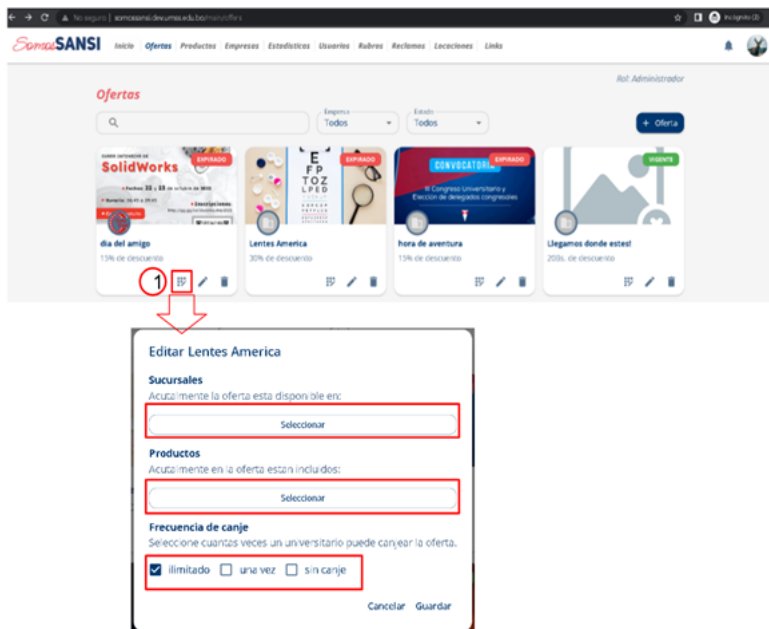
No seguro | somossansi.dev.umss.edu.bo/main/offers

Incógnito (2)

SomosSANSI Inicio Ofertas Productos Empresas Estadísticas Usuarios Rubros Reclamos Locaciones Links

Rol: Administrador

Ofertas

Empresa Todos

Estado Todos

+ Oferta

SolidWorks EXPIRADO

dia del amigo
15% de descuento

EXPIRADO
E FP TOZ LPED
Lentes America
30% de descuento

CONVOCATORIA EXPIRADO
III Congreso Universitario y Eleccion de delegados congresales
hora de aventura
15% de descuento

VIGENTE
Llegamos donde estes!
20Bs. de descuento

1

Editar Lentes America

Sucursales
Acutalmente la oferta esta disponible en:

Seleccionar

Productos
Acutalmente en la oferta estan incluidos:

Seleccionar

Frecuencia de canje
Seleccione cuantas veces un universitario puede canjear la oferta.

ilimitado una vez sin canje

Cancelar Guardar